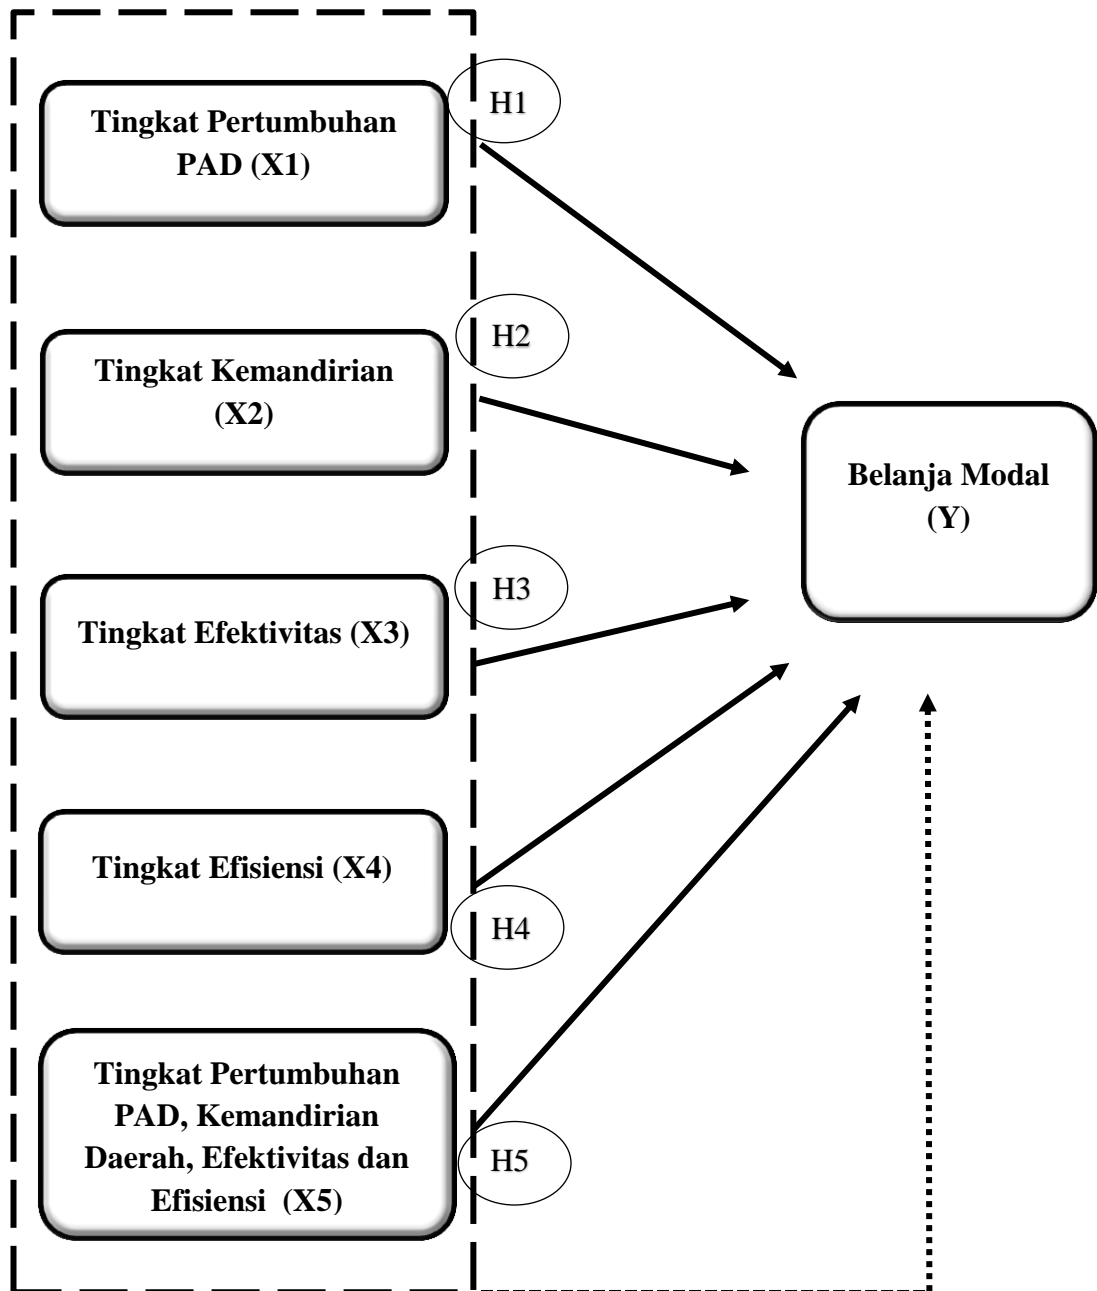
Tingkat Pertumbuhan PAD (X1)

H1

Tingkat Kemandirian (X2)

H2

Belanja Modal (Y)

H3

Tingkat Efektivitas (X3)

Tingkat Efisiensi (X4)

H4

Tingkat Pertumbuhan PAD, Kemandirian Daerah, Efektivitas dan Efisiensi (X5)

H5